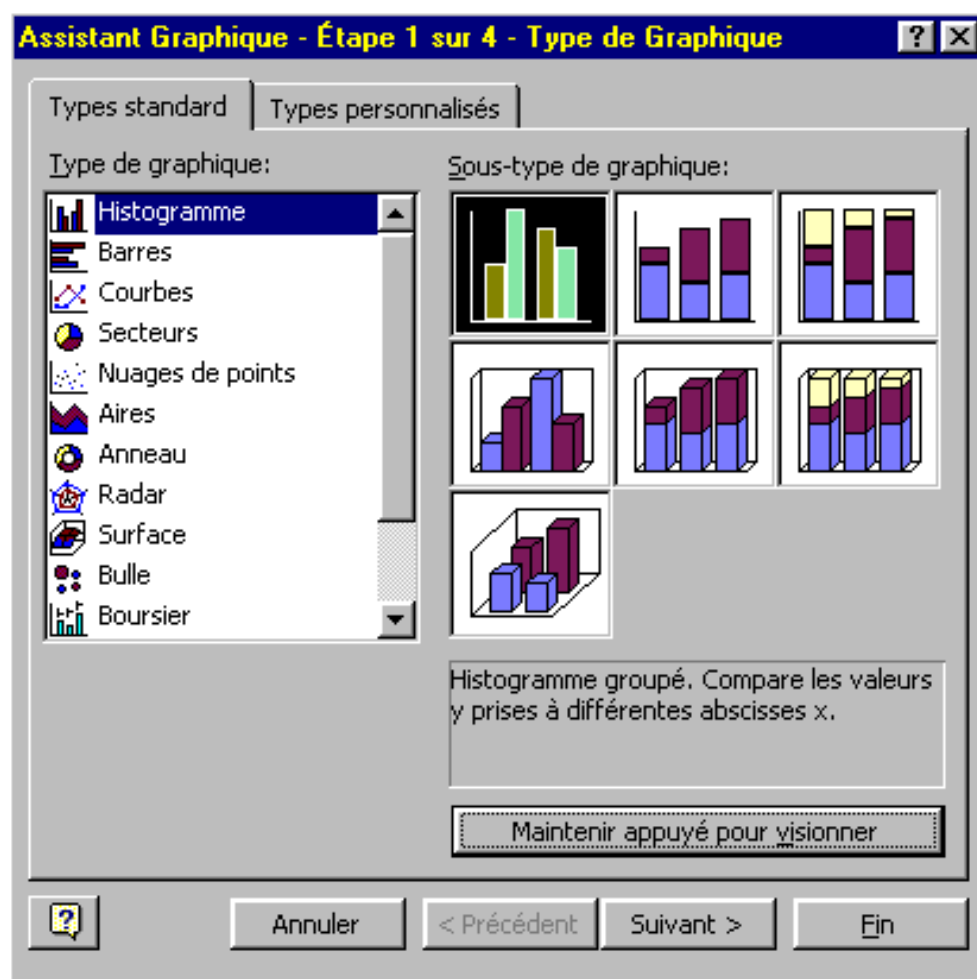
Assistant Graphique - Étape 1 sur 4 - Type de Graphique

Types standard | Types personnalisés

Type de graphique:

Histogramme
Barres
Courbes
Secteurs
Nuages de points
Aires
Anneau
Radar
Surface
Bulle
Boursier

Sous-type de graphique:

Histogramme groupé. Compare les valeurs y prises à différentes abscisses x.

Maintenir appuyé pour visionner

Annuler
< Précédent
Suivant >
Fin